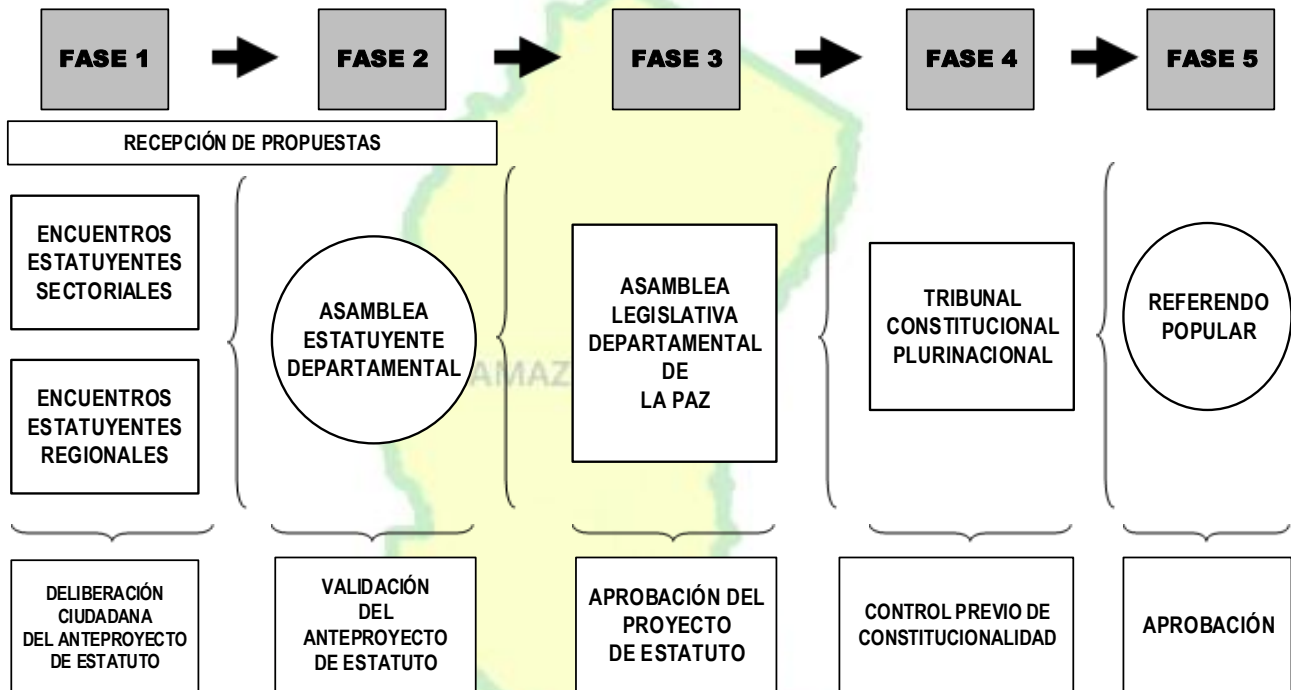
FASE 1

FASE 2

FASE 3

FASE 4

FASE 5

RECEPCIÓN DE PROPUESTAS

ENCUENTROS ESTATUYENTES SECTORIALES

ENCUENTROS ESTATUYENTES REGIONALES

ASAMBLEA ESTATUYENTE DEPARTAMENTAL

AMAZ

ASAMBLEA LEGISLATIVA DEPARTAMENTAL DE LA PAZ

TRIBUNAL CONSTITUCIONAL PLURINACIONAL

REFERENDO POPULAR

DELIBERACIÓN CIUDADANA DEL ANTEPROYECTO DE ESTATUTO

VALIDACIÓN DEL ANTEPROYECTO DE ESTATUTO

APROBACIÓN DEL PROYECTO DE ESTATUTO

CONTROL PREVIO DE CONSTITUCIONALIDAD

APROBACIÓN